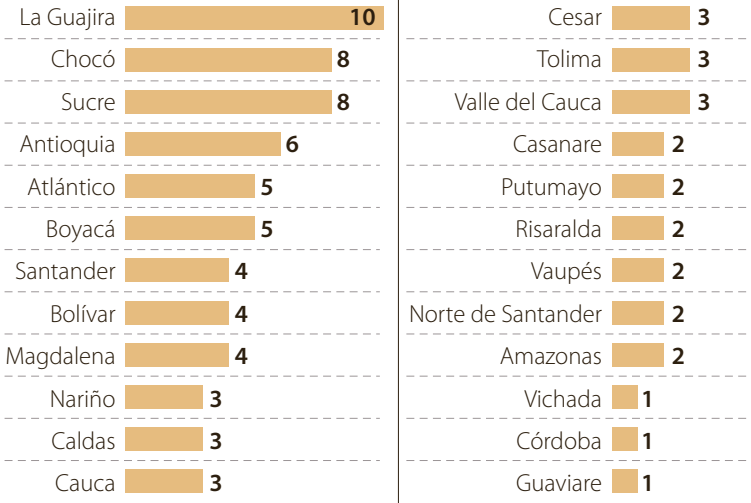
| | |
|---|---|
| La Guajira | 10 |
| Chocó | 8 |
| Sucre | 8 |
| Antioquia | 6 |
| Atlántico | 5 |
| Boyacá | 5 |
| Santander | 4 |
| Bolívar | 4 |
| Magdalena | 4 |
| Nariño | 3 |
| Caldas | 3 |
| Cauca | 3 |

| | |
|---|---|
| Cesar | 3 |
| Tolima | 3 |
| Valle del Cauca | 3 |
| Casanare | 2 |
| Putumayo | 2 |
| Risaralda | 2 |
| Vaupés | 2 |
| Norte de Santander | 2 |
| Amazonas | 2 |
| Vichada | 1 |
| Córdoba | 1 |
| Guaviare | 1 |